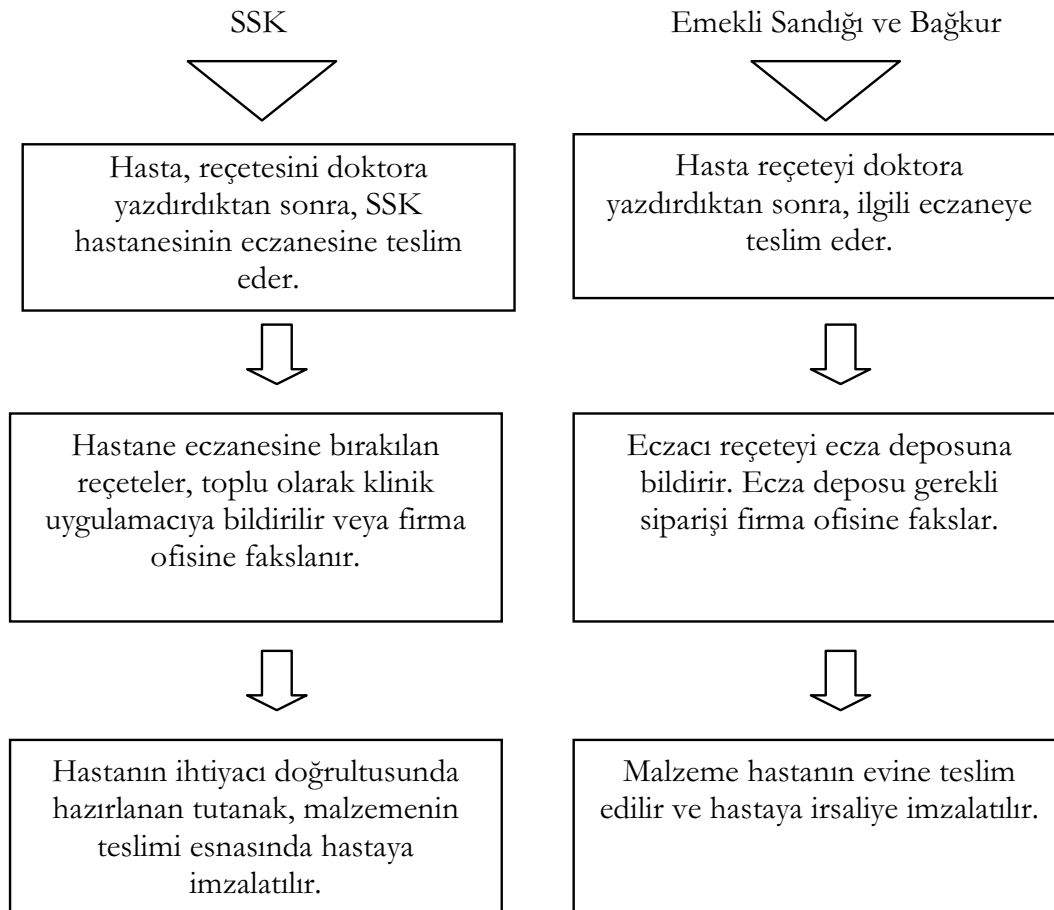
SSK

Hasta, reçetesini doktora yazdırdıktan sonra, SSK hastanesinin eczanesine teslim eder.

Hastane eczanesine bırakılan reçeteler, toplu olarak klinik uygulamacıya bildirilir veya firma ofisine fakslanır.

Hastanın ihtiyacı doğrultusunda hazırlanan tutanak, malzemenin teslimi esnasında hastaya imzalatılır.

Emekli Sandığı ve Bağkur

Hasta reçeteyi doktora yazdırdıktan sonra, ilgili eczaneye teslim eder.

Eczacı reçeteyi ecza deposuna bildirir. Ecza deposu gerekli siparişi firma ofisine fakslar.

Malzeme hastanın evine teslim edilir ve hastaya irsaliye imzalatılır.